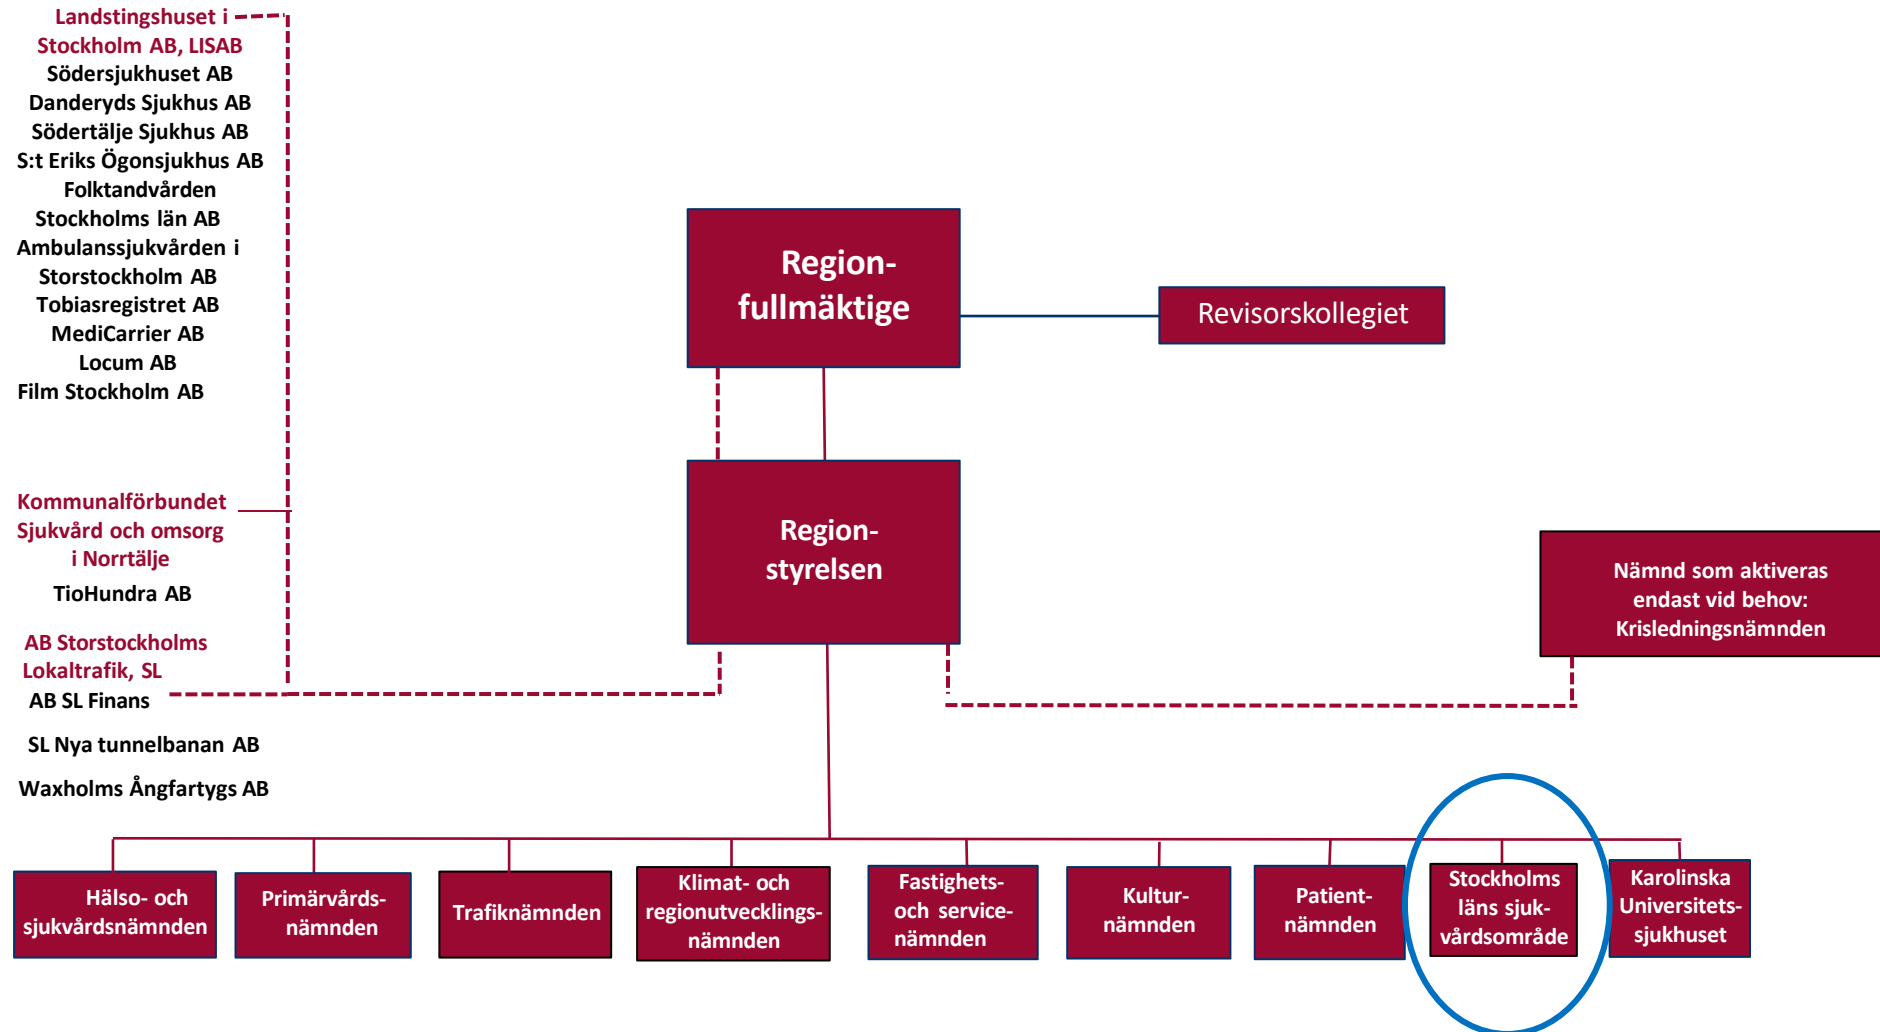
Landstingshuset i Stockholm AB, LISAB
Södersjukhuset AB
Danderyds Sjukhus AB
Södertälje Sjukhus AB
S:t Eriks Ögonsjukhus AB
Folktandvården
Stockholms län AB
Ambulanssjukvården i Storstockholm AB
Tobiasregistret AB
MediCarrier AB
Locum AB
Film Stockholm AB

Kommunalförbundet Sjukvård och omsorg i Norrtälje
TioHundra AB

AB Storstockholms Lokaltrafik, SL
AB SL Finans
SL Nya tunnelbanan AB
Waxholms Ångfartygs AB

Region-fullmäktige

Revisorskollegiet

Region-styrelsen

Nämnd som aktiveras endast vid behov: Krisledningsnämnden

Hälso- och sjukvårdsnämnden

Primärvårds-nämnden

Trafiknämnden

Klimat- och regionutvecklings-nämnden

Fastighets- och service-nämnden

Kultur-nämnden

Patient-nämnden

Stockholms läns sjuk-vårdsområde

Karolinska Universitets-sjukhuset